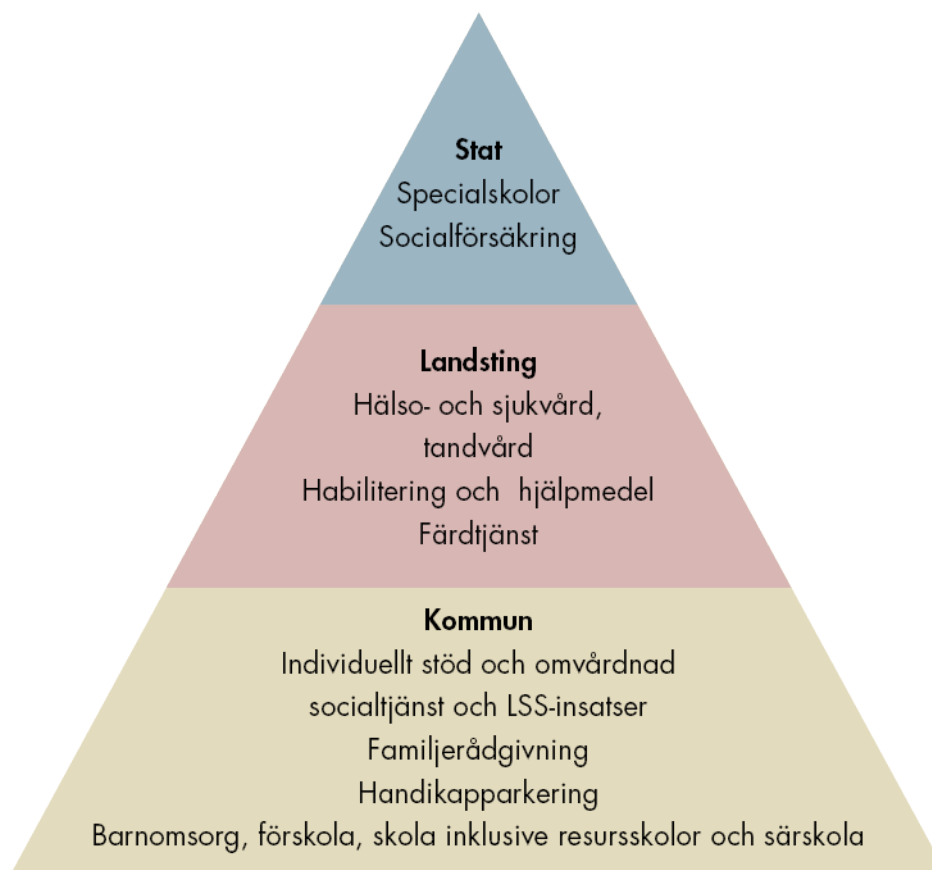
**Stat**
Specialskolor
Socialförsäkring

**Landsting**
Hälso- och sjukvård, tandvård
Habilitering och hjälpmedel
Färdtjänst

**Kommun**
Individuellt stöd och omvårdnad socialtjänst och LSS-insatser
Familjerådgivning
Handikapparkering
Barnomsorg, förskola, skola inklusive resursskolor och särskola